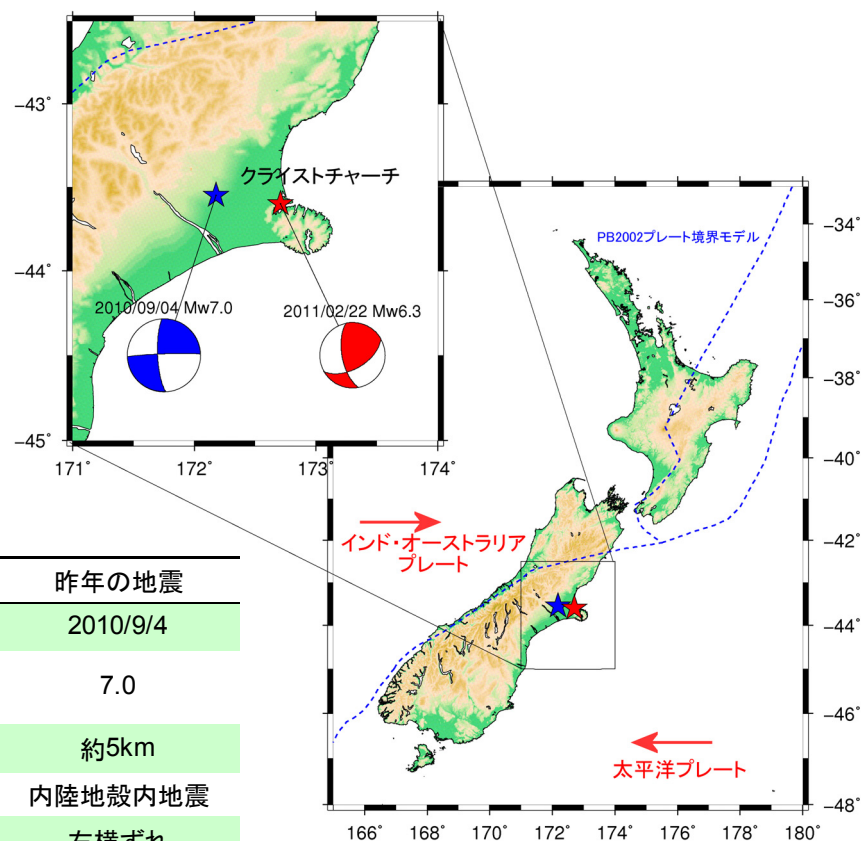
−43°
−44°
−45°
171°
172°
173°
174°

クライストチャーチ

2010/09/04 Mw7.0

2011/02/22 Mw6.3

PB2002プレート境界モデル

−34°
−36°
−38°
−40°
−42°
−44°
−46°
−48°

166°
168°
170°
172°
174°
176°
178°
180°

インド・オーストラリア
プレート

太平洋プレート

| 昨年の地震 |
|---|
| 2010/9/4 |
| 7.0 |
| 約5km |
| 内陸地殻内地震 |
| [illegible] |